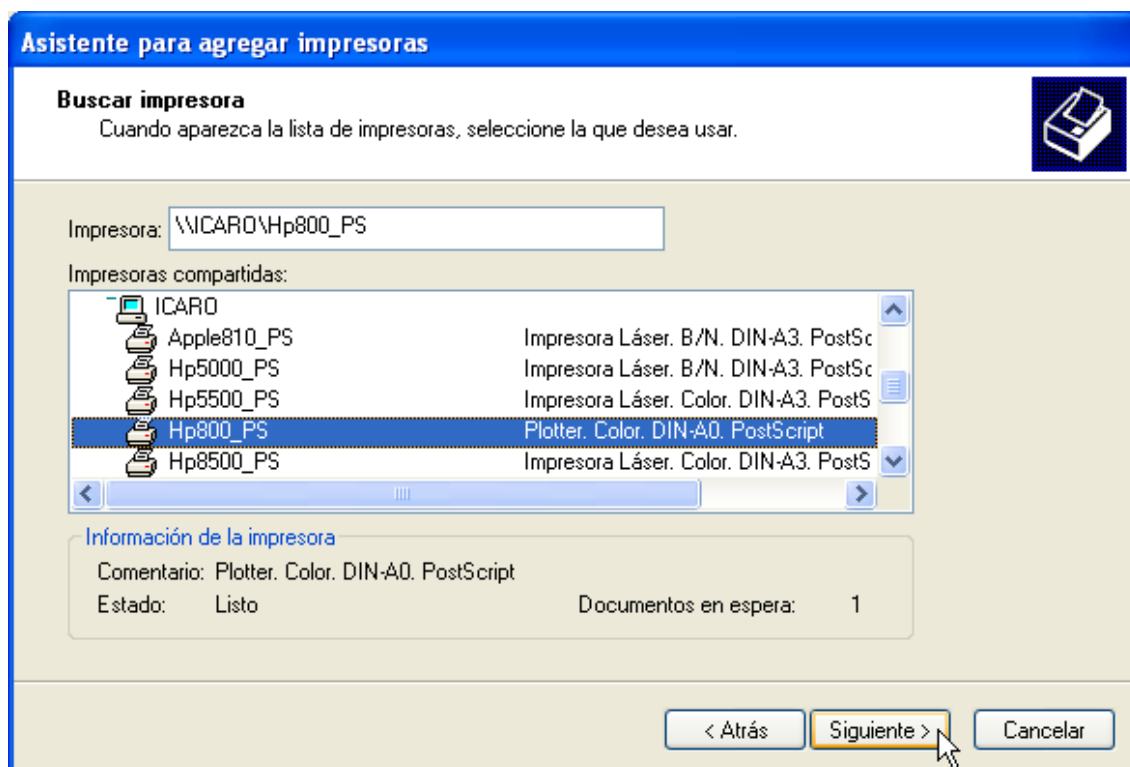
Asistente para agregar impresoras

Buscar impresora
Cuando aparezca la lista de impresoras, seleccione la que desea usar.

Impresora: \\ICARO\Hp800_PS

Impresoras compartidas:

| | |
|---|---|
| ICARO | |
| Apple810_PS | Impresora Láser. B/N. DIN-A3. PostSc |
| Hp5000_PS | Impresora Láser. B/N. DIN-A3. PostSc |
| Hp5500_PS | Impresora Láser. Color. DIN-A3. PostS |
| Hp800_PS | Plotter. Color. DIN-A0. PostScript |
| Hp8500_PS | Impresora Láser. Color. DIN-A3. PostS |

Información de la impresora
Comentario: Plotter. Color. DIN-A0. PostScript
Estado: Listo Documentos en espera: 1

< Atrás Siguiente > Cancelar